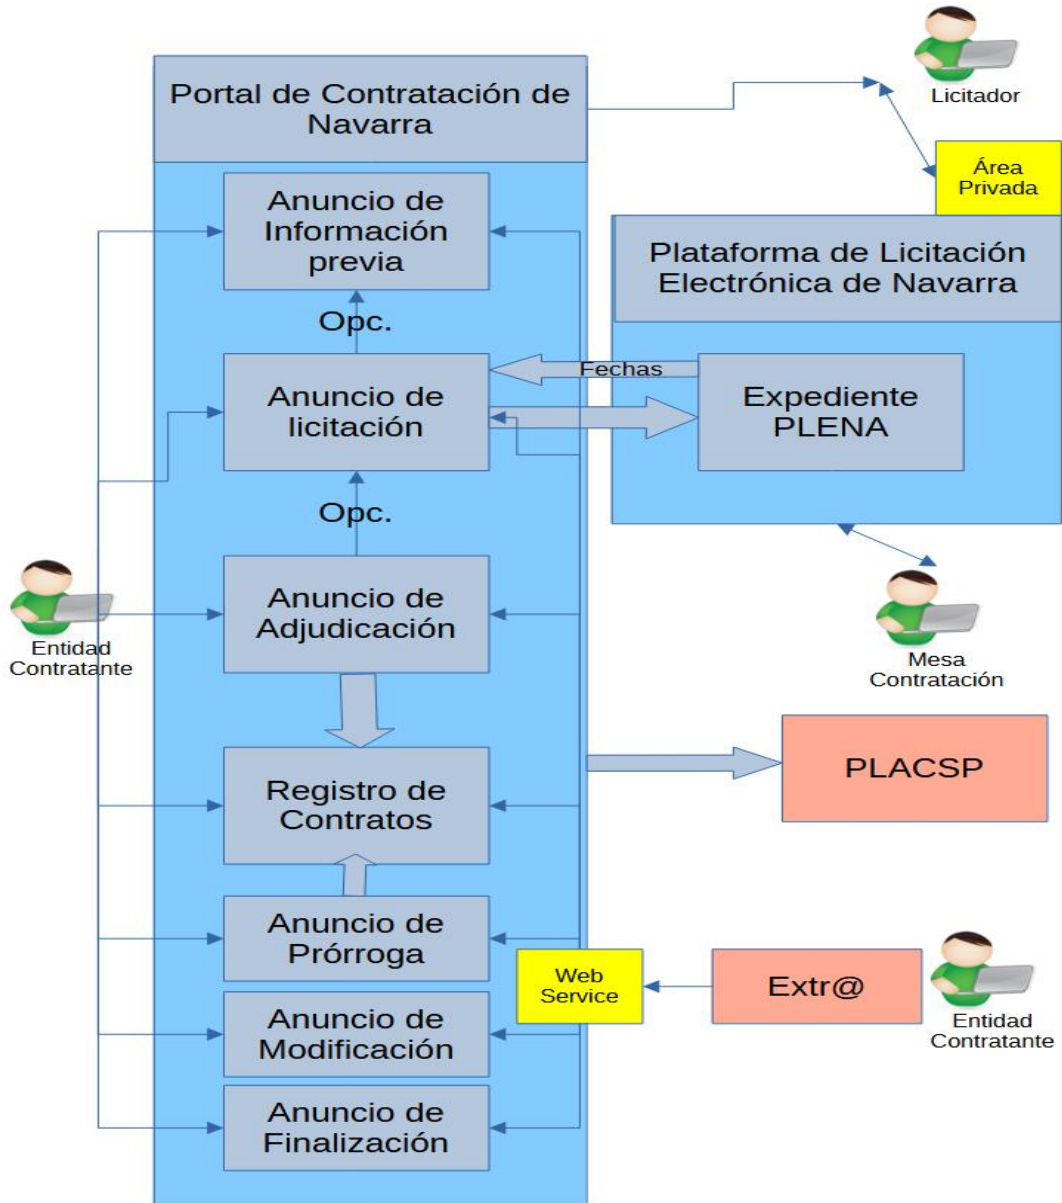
Portal de Contratación de Navarra

Licitador

Área Privada

Anuncio de Información previa

Plataforma de Licitación Electrónica de Navarra

Opc.

Anuncio de licitación

Fechas

Expediente PLENA

Opc.

Entidad Contratante

Anuncio de Adjudicación

Mesa Contratación

Registro de Contratos

PLACSP

Anuncio de Prórroga

Web Service

Extr@

Entidad Contratante

Anuncio de Modificación

Anuncio de Finalización